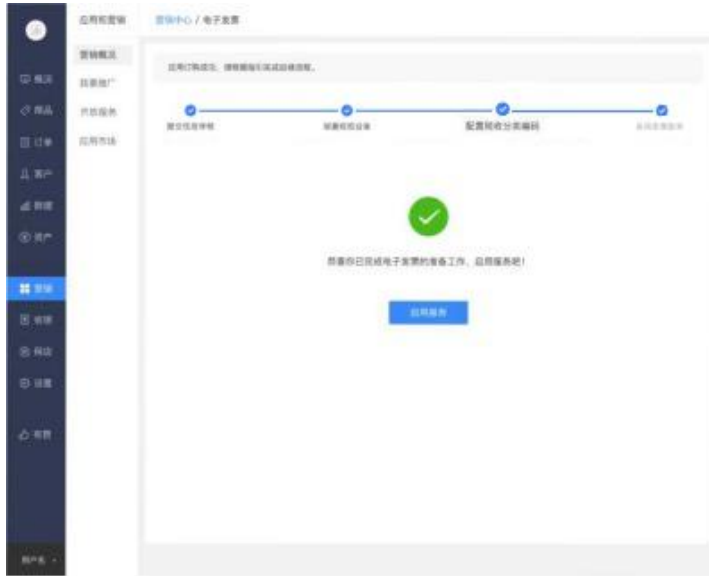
应用和营销

营销中心 / 电子发票

营销概况
推客推广
开放服务
应用市场

概况
商品
订单
客户
数据
资产
营销
店铺
网店
设置
帮助

应用订购成功，请根据提示完成后续流程。

提交信息审核
签署相关协议
配置税收分类编码
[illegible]

恭喜你已完成电子发票的准备工作，启用服务吧!

启用服务

账户名